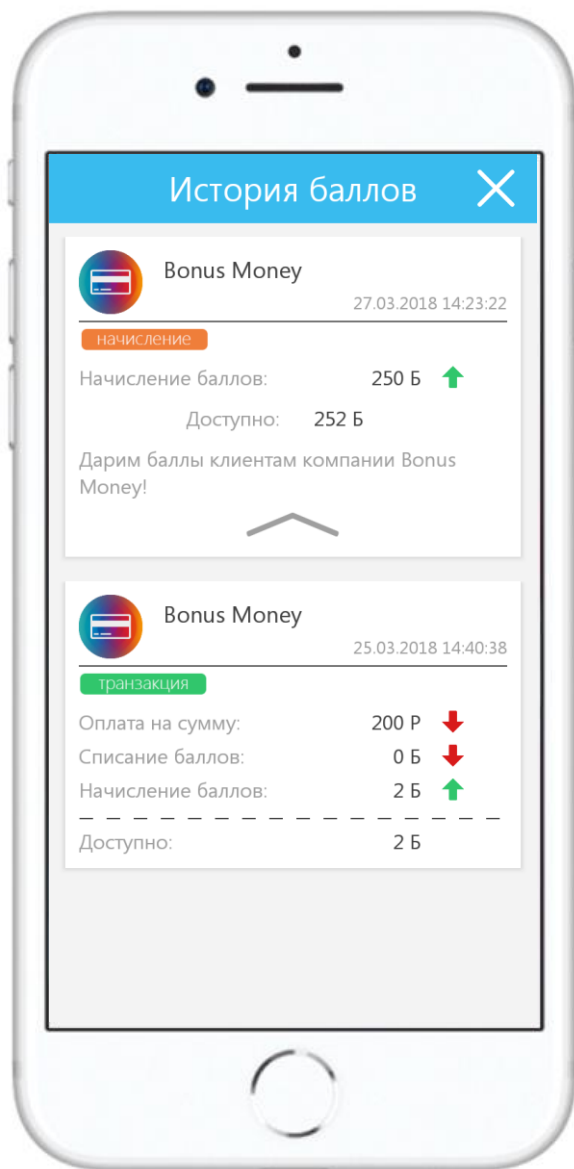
История баллов

Bonus Money
27.03.2018 14:23:22

начисление

Начисление баллов: 250 Б

Доступно: 252 Б

Дарим баллы клиентам компании Bonus Money!

Bonus Money
25.03.2018 14:40:38

транзакция

Оплата на сумму: 200 Р
Списание баллов: 0 Б
Начисление баллов: 2 Б

Доступно: 2 Б